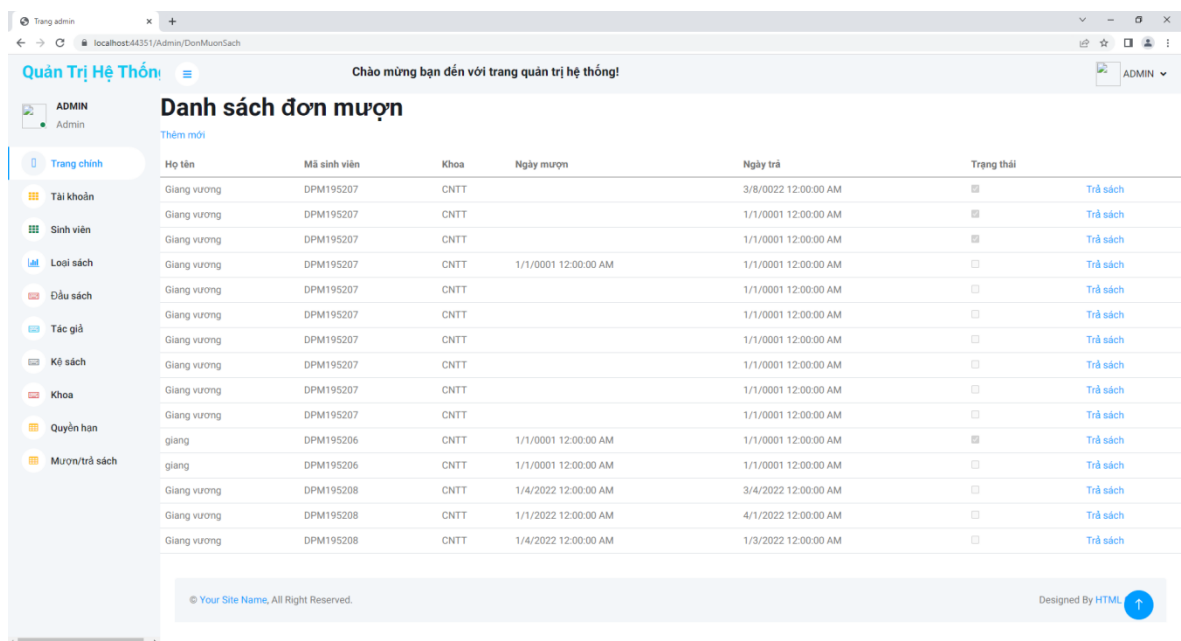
Trang admin ×

localhost:44351/Admin/DonMuonSach

Quản Trị Hệ Thống

Chào mừng bạn đến với trang quản trị hệ thống!

ADMIN

ADMIN
Admin

Trang chính
Tài khoản
Sinh viên
Loại sách
Đầu sách
Tác giả
Kệ sách
Khoa
Quyền hạn
Mượn/trả sách

Danh sách đơn mượn

Thêm mới

| Họ tên | Mã sinh viên | Khoa | Ngày mượn | Ngày trả | Trạng thái | |
|---|---|---|---|---|---|---|
| Giang vương | DPM195207 | CNTT | | 3/8/0022 12:00:00 AM | | Trả sách |
| Giang vương | DPM195207 | CNTT | | 1/1/0001 12:00:00 AM | | Trả sách |
| Giang vương | DPM195207 | CNTT | | 1/1/0001 12:00:00 AM | | Trả sách |
| Giang vương | DPM195207 | CNTT | 1/1/0001 12:00:00 AM | 1/1/0001 12:00:00 AM | | Trả sách |
| Giang vương | DPM195207 | CNTT | | 1/1/0001 12:00:00 AM | | Trả sách |
| Giang vương | DPM195207 | CNTT | | 1/1/0001 12:00:00 AM | | Trả sách |
| Giang vương | DPM195207 | CNTT | | 1/1/0001 12:00:00 AM | | Trả sách |
| Giang vương | DPM195207 | CNTT | | 1/1/0001 12:00:00 AM | | Trả sách |
| Giang vương | DPM195207 | CNTT | | 1/1/0001 12:00:00 AM | | Trả sách |
| Giang vương | DPM195207 | CNTT | | 1/1/0001 12:00:00 AM | | Trả sách |
| giang | DPM195206 | CNTT | 1/1/0001 12:00:00 AM | 1/1/0001 12:00:00 AM | | Trả sách |
| giang | DPM195206 | CNTT | 1/1/0001 12:00:00 AM | 1/1/0001 12:00:00 AM | | Trả sách |
| Giang vương | DPM195208 | CNTT | 1/4/2022 12:00:00 AM | 3/4/2022 12:00:00 AM | | Trả sách |
| Giang vương | DPM195208 | CNTT | 1/1/2022 12:00:00 AM | 4/1/2022 12:00:00 AM | | Trả sách |
| Giang vương | DPM195208 | CNTT | 1/4/2022 12:00:00 AM | 1/3/2022 12:00:00 AM | | Trả sách |

© Your Site Name, All Right Reserved.

Designed By HTML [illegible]